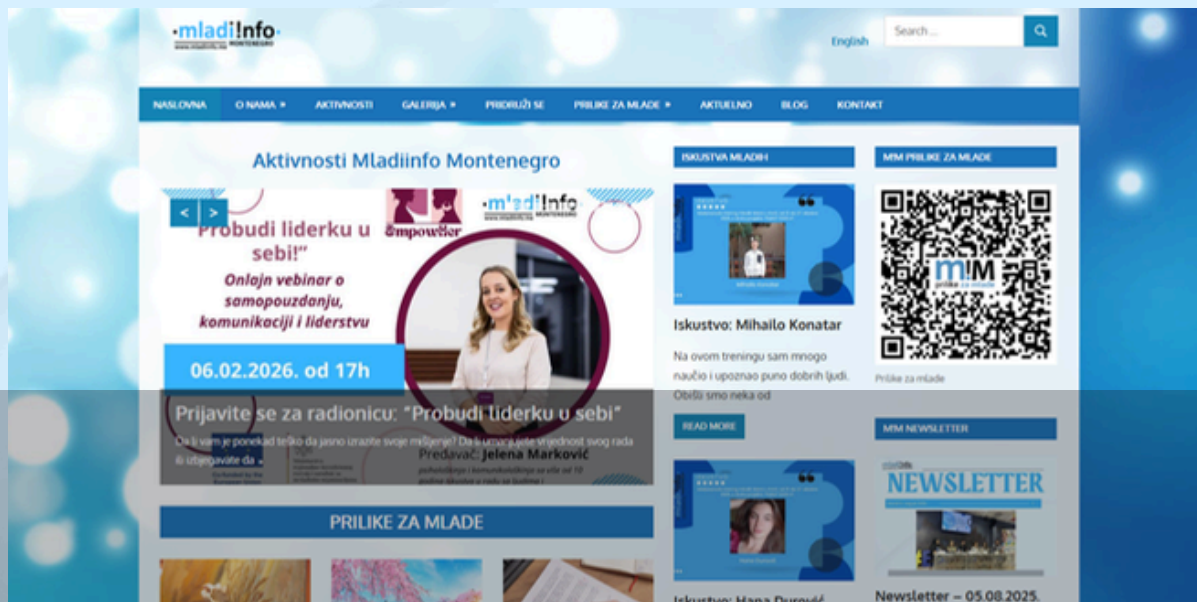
·mladi!nfo· MONTENEGRO

English

Search...

NASLOVNA O NAMA AKTIVNOSTI GALERIJA PRIDRUŽI SE PRILIKE ZA MLADE AKTUELNO BLOG KONTAKT

Aktivnosti Mladiinfo Montenegro

< >

Probudi liderku u sebi!"

Empowher

·mladi!nfo· MONTENEGRO

Onlajn vebinar o samopouzdanju, komunikaciji i liderstvu

06.02.2026. od 17h

Prijavite se za radionicu: "Probudi liderku u sebi"

Da li vam je ponekad teško da jasno izrazite svoje mišljenje? Da li umanjujete vrijednost svog rada ili izbjegavate da ...

Predavač: Jelena Marković

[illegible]

PRILIKE ZA MLADE

ISKUSTVA MLADIH

Iskustvo: Mihailo Konatar

Na ovom treningu sam mnogo naučio i upoznao puno dobrih ljudi. Obišli smo neka od

READ MORE

Iskustvo: Hana Đurović

MIM PRILIKE ZA MLADE

M!M prilike za mlade

Prilike za mlade

MIM NEWSLETTER

NEWSLETTER

Newsletter – 05.08.2025.